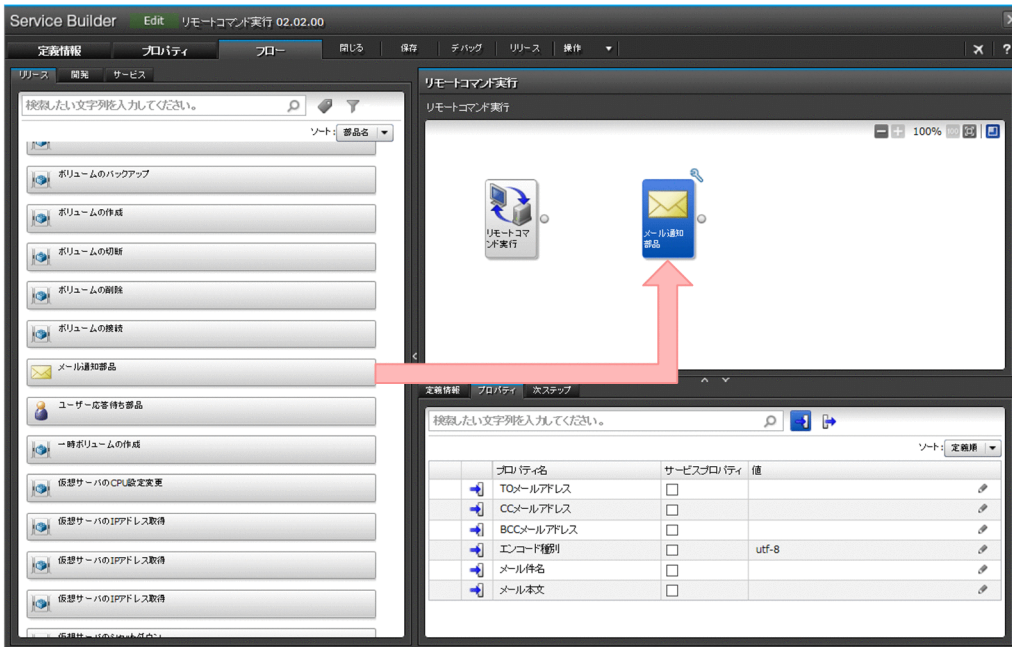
Service Builder Edit リモートコマンド実行 02.02.00

定義情報 プロパティ フロー 閉じる 保存 デバッグ リリース 操作 ▼

リリース 開発 サービス

検索したい文字列を入力してください。

ソート: 部品名

ボリュームのバックアップ

ボリュームの作成

ボリュームの切断

ボリュームの削除

ボリュームの接続

メール通知部品

ユーザー応答待ち部品

一時ボリュームの作成

仮想サーバのCPU設定変更

仮想サーバのIPアドレス取得

仮想サーバのIPアドレス取得

仮想サーバのIPアドレス取得

仮想サーバのシャットダウン

リモートコマンド実行

リモートコマンド実行

100%

リモートコマンド実行

メール通知部品

定義情報 プロパティ 次ステップ

検索したい文字列を入力してください。

ソート: 定義順

| | プロパティ名 | サービスプロパティ | 値 |
|---|---|---|---|
| | TOメールアドレス | ☐ | |
| | CCメールアドレス | ☐ | |
| | BCCメールアドレス | ☐ | |
| | エンコード種別 | ☐ | utf-8 |
| | メール件名 | ☐ | |
| | メール本文 | ☐ | |